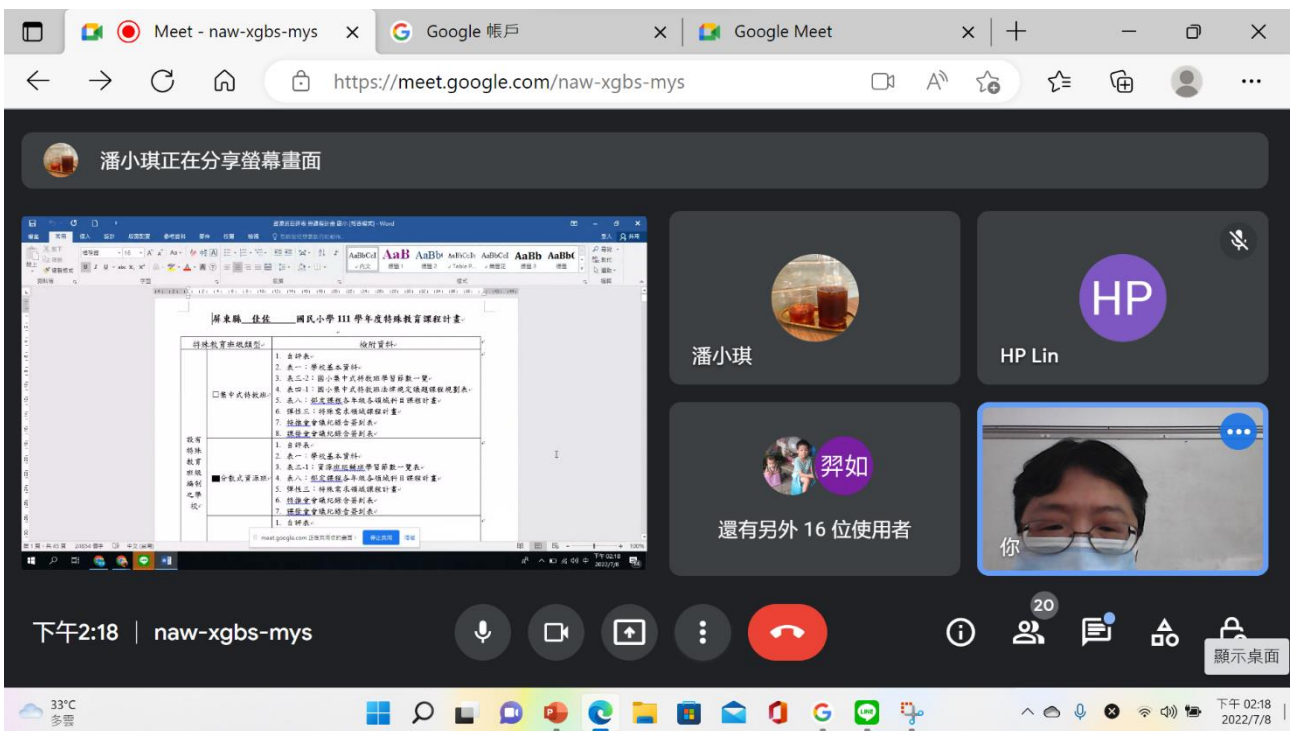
Meet - naw-xgbs-mys
Google 帳戶
Google Meet
https://meet.google.com/naw-xgbs-mys

潘小琪正在分享螢幕畫面

屏東縣 佳佐 國民小學 111 學年度特殊教育課程計畫

| 特殊教育班級類型 | | 檢附資料 |
|---|---|---|
| 設有特殊教育班級編制之學校 | □集中式特教班 | 1. 自評表 2. 表一：學校基本資料 3. 表二-2：國小集中式特教班學習節數一覽 4. 表四-1：國小集中式特教班法律規定議題課程規劃表 5. 表八：部定課程各年級各領域科目課程計畫 6. 課程三：特殊需求領域課程計畫 7. 特推會會議紀錄含簽到表 8. 課發會會議紀錄含簽到表 |
| | ■分散式資源班 | 1. 自評表 2. 表一：學校基本資料 3. 表三-1：資源班巡迴輔導班學習節數一覽表 4. 表八：部定課程各年級各領域科目課程計畫 5. 課程三：特殊需求領域課程計畫 6. 特推會會議紀錄含簽到表 7. 課發會會議紀錄含簽到表 |
| | | 1. 自評表 |

meet.google.com 正在共用您的畫面 停止共用 隱藏

潘小琪
HP
HP Lin
羿如
還有另外 16 位使用者
你

下午2:18 | naw-xgbs-mys
20
顯示桌面

33°C
多雲
下午 02:18
2022/7/8